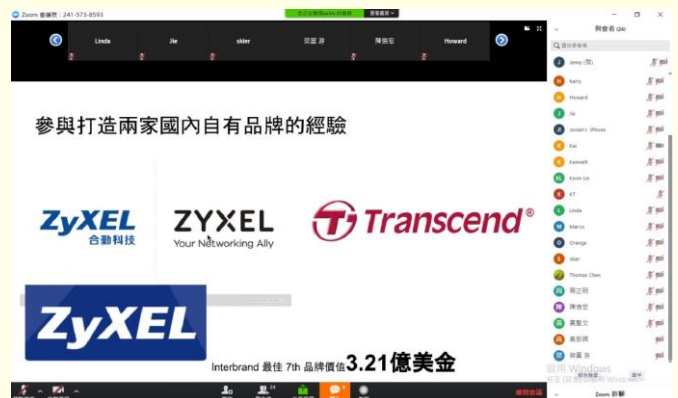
Zoom 會議號：241-573-8593

Linda
Jie
skler
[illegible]
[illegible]
Howard

參與打造兩家國內自有品牌的經驗

ZyXEL
合勤科技

ZYXEL
Your Networking Ally

Transcend®

ZyXEL

Interbrand 最佳 7th 品牌價值3.21億美金

與會者 (24)

Jenny
harry
Howard
Jie
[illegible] iPhone
Kai
Kenneth
Kevin Lin
KT
Linda
Marco
Orange
skler
Thomas Chen
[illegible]
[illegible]
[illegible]
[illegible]
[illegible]

啟用 Windows
移至 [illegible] Windows。

Zoom 群組

結束會議